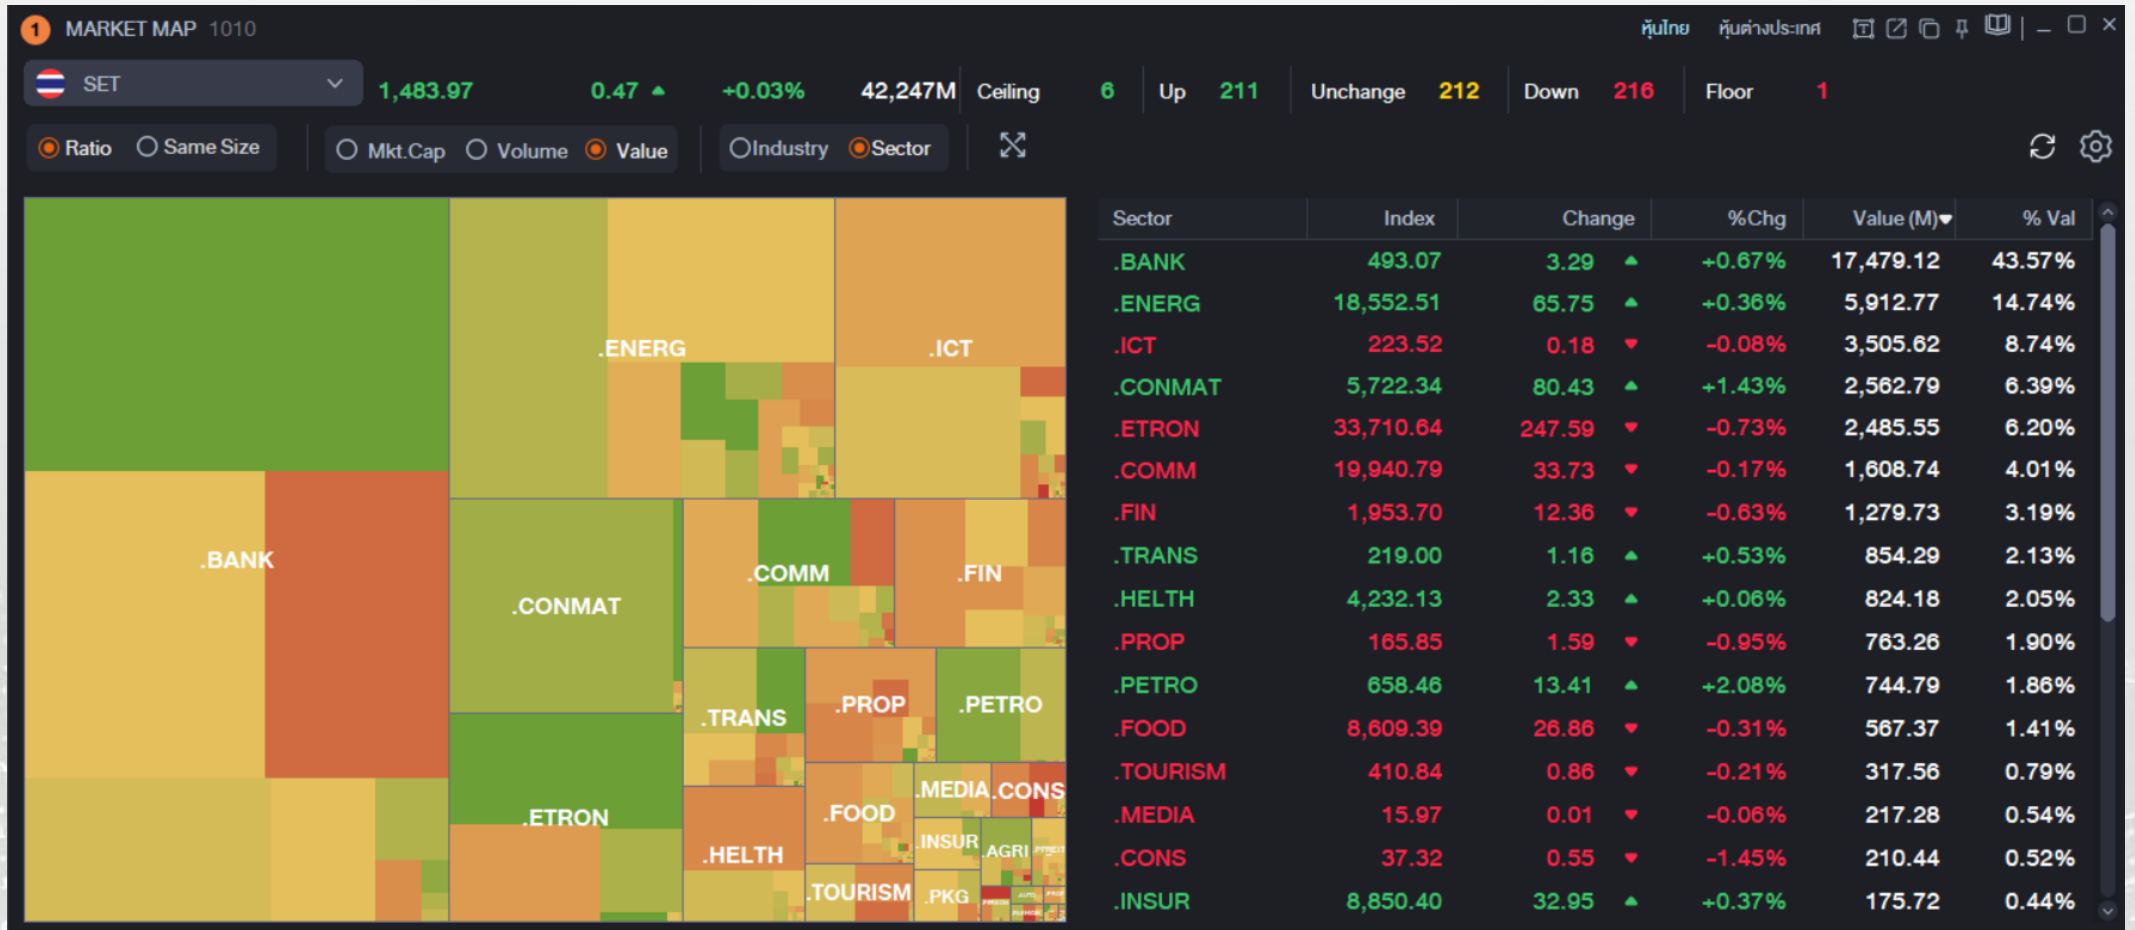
1 MARKET MAP 1010

หุ้นไทย หุ้นต่างประเทศ

SET 1,483.97 0.47 ▲ +0.03% 42,247M Ceiling 6 Up 211 Unchange 212 Down 216 Floor 1

Ratio Same Size Mkt.Cap Volume Value Industry Sector

.BANK .ENERG .ICT .CONMAT .COMM .FIN .ETRON .TRANS .PROP .PETRO .HELTH .FOOD .MEDIA .CONS .INSUR .AGRI .TOURISM .PKG

| Sector | Index | Change | %Chg | Value (M) | % Val |
|---|---|---|---|---|---|
| .BANK | 493.07 | 3.29 ▲ | +0.67% | 17,479.12 | 43.57% |
| .ENERG | 18,552.51 | 65.75 ▲ | +0.36% | 5,912.77 | 14.74% |
| .ICT | 223.52 | 0.18 ▼ | -0.08% | 3,505.62 | 8.74% |
| .CONMAT | 5,722.34 | 80.43 ▲ | +1.43% | 2,562.79 | 6.39% |
| .ETRON | 33,710.64 | 247.59 ▼ | -0.73% | 2,485.55 | 6.20% |
| .COMM | 19,940.79 | 33.73 ▼ | -0.17% | 1,608.74 | 4.01% |
| .FIN | 1,953.70 | 12.36 ▼ | -0.63% | 1,279.73 | 3.19% |
| .TRANS | 219.00 | 1.16 ▲ | +0.53% | 854.29 | 2.13% |
| .HELTH | 4,232.13 | 2.33 ▲ | +0.06% | 824.18 | 2.05% |
| .PROP | 165.85 | 1.59 ▼ | -0.95% | 763.26 | 1.90% |
| .PETRO | 658.46 | 13.41 ▲ | +2.08% | 744.79 | 1.86% |
| .FOOD | 8,609.39 | 26.86 ▼ | -0.31% | 567.37 | 1.41% |
| .TOURISM | 410.84 | 0.86 ▼ | -0.21% | 317.56 | 0.79% |
| .MEDIA | 15.97 | 0.01 ▼ | -0.06% | 217.28 | 0.54% |
| .CONS | 37.32 | 0.55 ▼ | -1.45% | 210.44 | 0.52% |
| .INSUR | 8,850.40 | 32.95 ▲ | +0.37% | 175.72 | 0.44% |